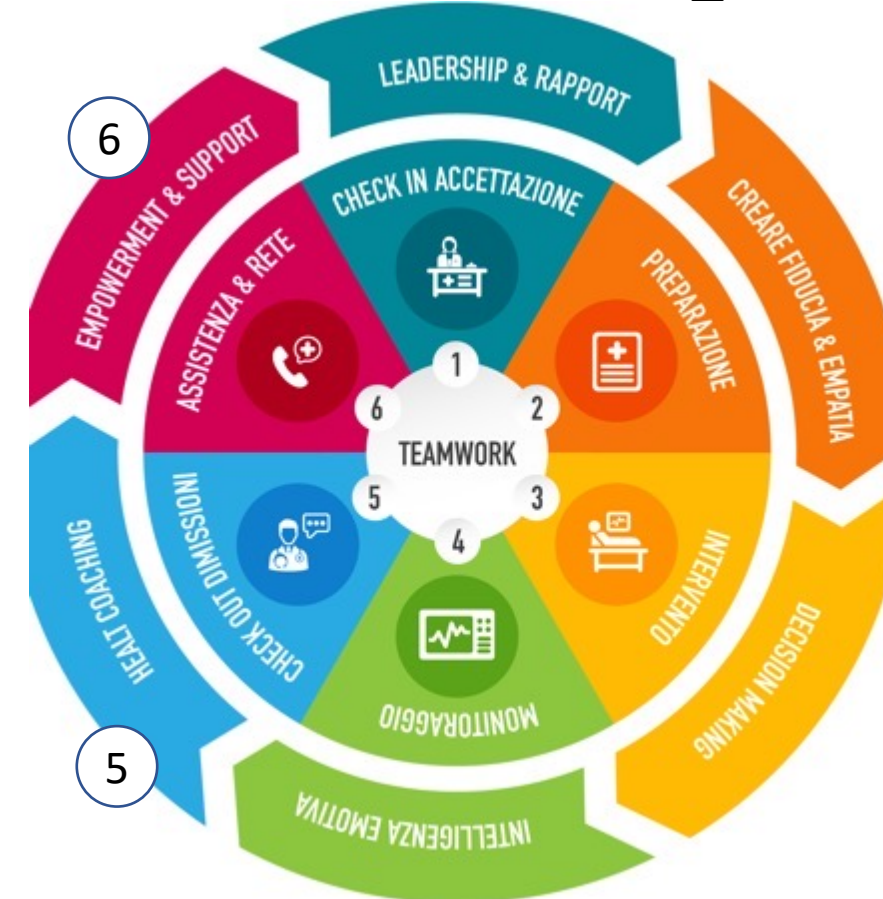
LEADERSHIP & RAPPORT

CREARE FIDUCIA & EMPATIA

DECISION MAKING

INTELLIGENZA EMOTIVA

HEALT COACHING

EMPOWERMENT & SUPPORT

6

5

CHECK IN ACCETTAZIONE

PREPARAZIONE

INTERVENTO

MONITORAGGIO

CHECK OUT DIMISSIONI

ASSISTENZA & RETE

1
2
3
4
5
6

TEAMWORK